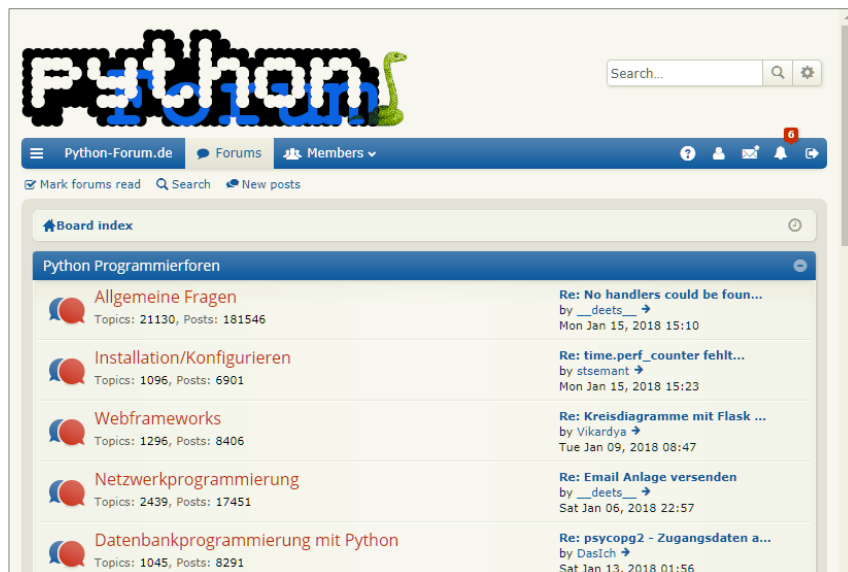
python forum

Search...

Python-Forum.de Forums Members

6

Mark forums read Search New posts

Board index

Python Programmierforen

Allgemeine Fragen
Topics: 21130, Posts: 181546

Re: No handlers could be foun...
by __deets__
Mon Jan 15, 2018 15:10

Installation/Konfigurieren
Topics: 1096, Posts: 6901

Re: time.perf_counter fehlt...
by stsemant
Mon Jan 15, 2018 15:23

Webframeworks
Topics: 1296, Posts: 8406

Re: Kreisdiagramme mit Flask ...
by Vikardya
Tue Jan 09, 2018 08:47

Netzwerkprogrammierung
Topics: 2439, Posts: 17451

Re: Email Anlage versenden
by __deets__
Sat Jan 06, 2018 22:57

Datenbankprogrammierung mit Python
Topics: 1045, Posts: 8291

Re: psycopg2 - Zugangsdaten a...
by DasIch
Sat Jan 13, 2018 01:56